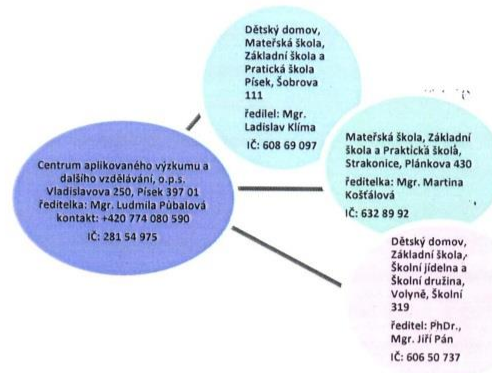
Dětský domov, Mateřská škola, Základní škola a Pratická škola Písek, Šobrova 111

ředitel: Mgr. Ladislav Klíma

IČ: 608 69 097

Centrum aplikovaného výzkumu a dalšího vzdělávání, o.p.s. Vladislavova 250, Písek 397 01 ředitelka: Mgr. Ludmila Půbalová kontakt: +420 774 080 590

IČ: 281 54 975

Mateřská škola, Základní škola a Praktická škola, Strakonice, Plánkova 430

ředitelka: Mgr. Martina Košťálová

IČ: 632 89 92

Dětský domov, Základní škola, Školní jídelna a Školní družina, Volyně, Školní 319

ředitel: PhDr., Mgr. Jiří Pán

IČ: 606 50 737